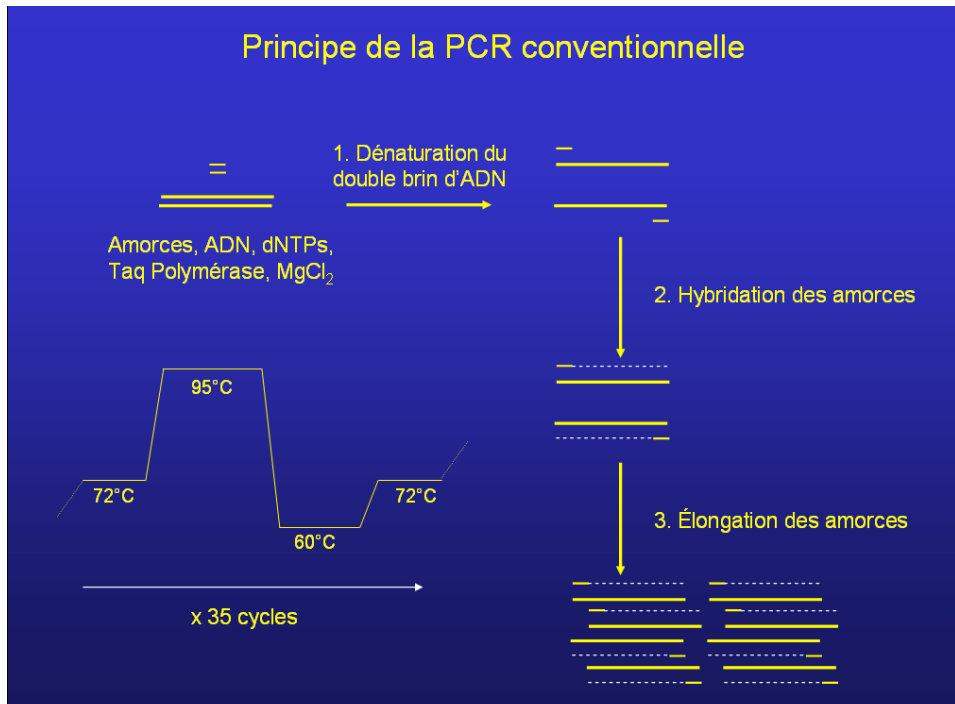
Principe de la PCR conventionnelle

Amorces, ADN, dNTPs, Taq Polymérase, $MgCl_2$

1. Dénaturation du double brin d'ADN

2. Hybridation des amorces

3. Élongation des amorces

95°C

72°C

72°C

60°C

x 35 cycles